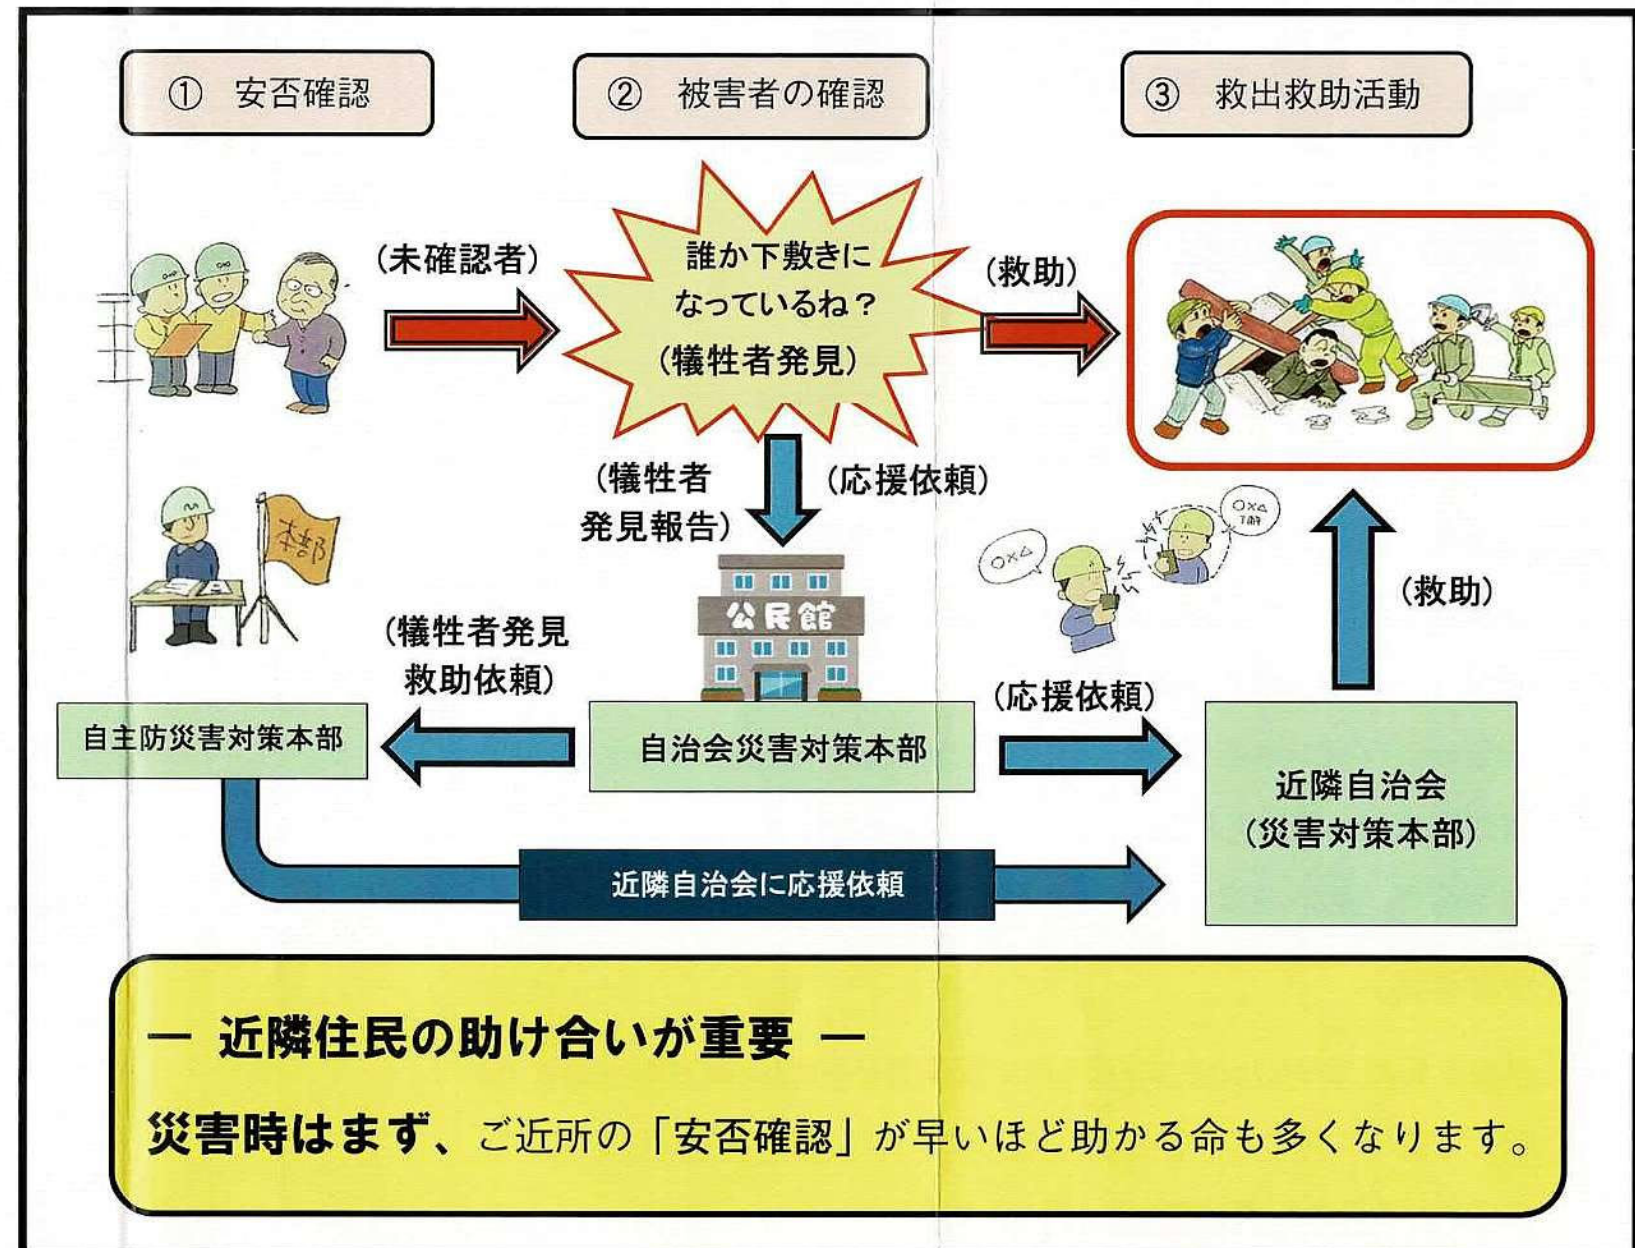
① 安否確認

② 被害者の確認

③ 救出救助活動

(未確認者)

誰か下敷きになっているね？
(犠牲者発見)

(救助)

(犠牲者発見報告)

(応援依頼)

本部

公民館

○×△

○×△
了解

(救助)

(犠牲者発見救助依頼)

(応援依頼)

自主防災害対策本部

自治会災害対策本部

近隣自治会
(災害対策本部)

近隣自治会に応援依頼

— 近隣住民の助け合いが重要 —

災害時はまず、ご近所の「安否確認」が早いほど助かる命も多くなります。